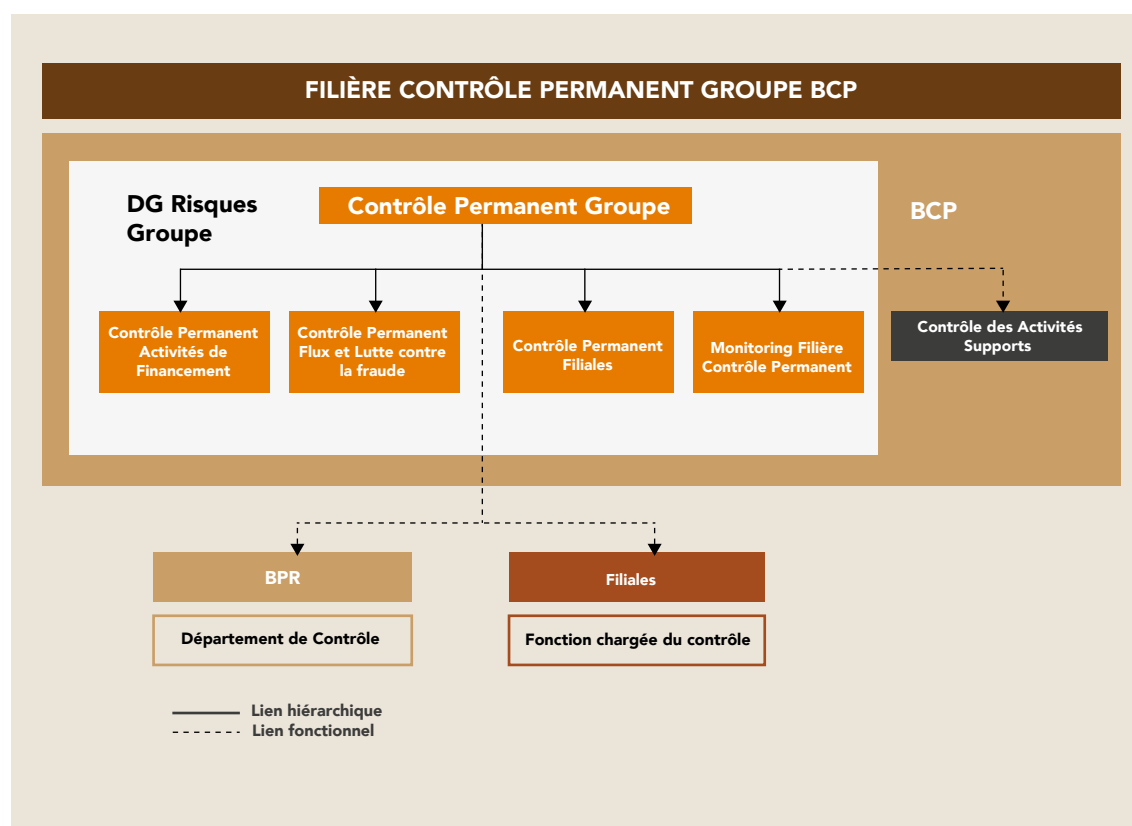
FILIÈRE CONTRÔLE PERMANENT GROUPE BCP

DG Risques Groupe

Contrôle Permanent Groupe

BCP

Contrôle Permanent Activités de Financement

Contrôle Permanent Flux et Lutte contre la fraude

Contrôle Permanent Filiales

Monitoring Filière Contrôle Permanent

Contrôle des Activités Supports

BPR

Département de Contrôle

Filiales

Fonction chargée du contrôle

Lien hiérarchique
Lien fonctionnel